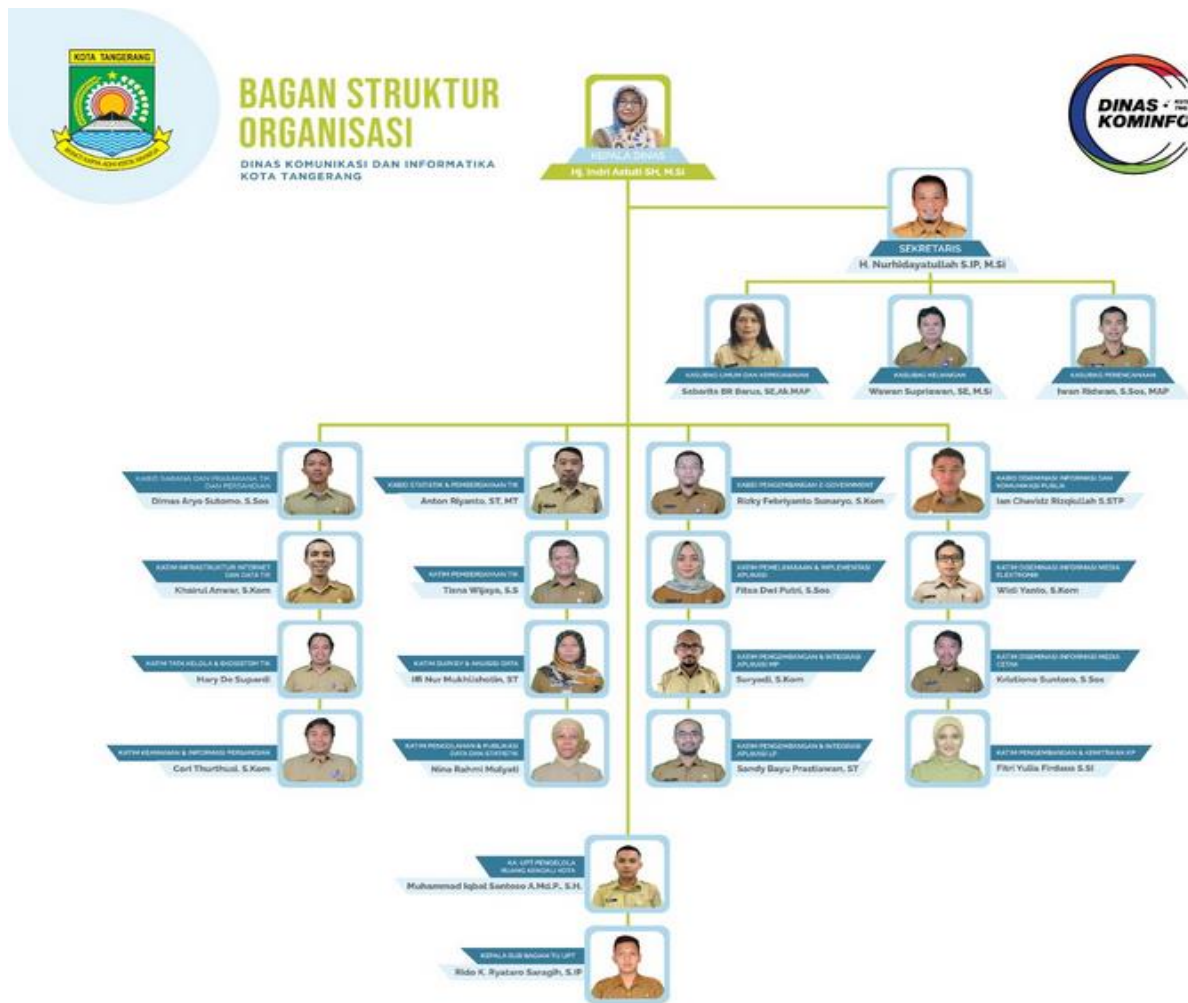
KOTA TANGERANG

BAGAN STRUKTUR ORGANISASI

DINAS KOMUNIKASI DAN INFORMATIKA KOTA TANGERANG

DINAS KOMINFO

KEPALA DINAS
Hj. Indri Astuti SH, M.Si

SEKRETARIS
H. Nurhidayatullah S.IP, M.Si

KASUBAG UMUM DAN KEPEGAWAIAN
Sebarita BR Barus, SE,Ak,MAP

KASUBAG KEUANGAN
Wawan Suprianwan, SE, M.Si

KASUBAG PERENCANAAN
Iwan Ridwan, S.Sos, MAP

KABID SARANA DAN PRASARANA TIK DAN PERSANDIAN
Dimas Aryo Sutomo, S.Sos

KATIM INFRASTRUKTUR INTERNET DAN DATA TIK
Khairul Anwar, S.Kom

KATIM TATA KELOLA & EKOSISTEM TIK
Hary De Supardi

KATIM KEAMANAN & INFORMASI PERSANDIAN
Cori Thurthusi, S.Kom

KABID STATISTIK & PEMBERDAYAAN TIK
Anton Riyanto, ST, MT

KATIM PEMBERDAYAAN TIK
Tiana Wijaya, S.S

KATIM SURVEY & AKUISISI DATA
IR Nur Mukhlishotin, ST

KATIM PENGOLAHAN & PUBLIKASI DATA DAN STATISTIK
Nina Rahmi Mulyati

KABID PENGEMBANGAN E-GOVERNMENT
Rizky Febriyanto Sunaryo, S.Kom

KATIM PENGELOLAAN & IMPLEMENTASI APLIKASI
Fitsa Dwi Putri, S.Sos

KATIM PENGEMBANGAN & INTEGRASI APLIKASI MP
Suryadi, S.Kom

KATIM PENGEMBANGAN & INTEGRASI APLIKASI LP
Sandy Bayu Prastiawan, ST

KABID DISEMINASI INFORMASI DAN KOMUNIKASI PUBLIK
Ian Chavidz Rizqiullah S.STP

KATIM DISEMINASI INFORMASI MEDIA ELEKTRONIK
Widi Yanto, S.Kom

KATIM DISEMINASI INFORMASI MEDIA CETAK
Kristiono Suntoro, S.Sos

KATIM PENGEMBANGAN & KEMITRAAN KIP
Fitri Yulia Firdaus S.SI

KA. UPT PENGELOLA RUANG KENDALI KOTA
Muhammad Iqbal Santoso A.Md.P., S.H.

KEPALA SUB BAGIAN TU UPT
Rido K. Ryataro Saragih, S.IP